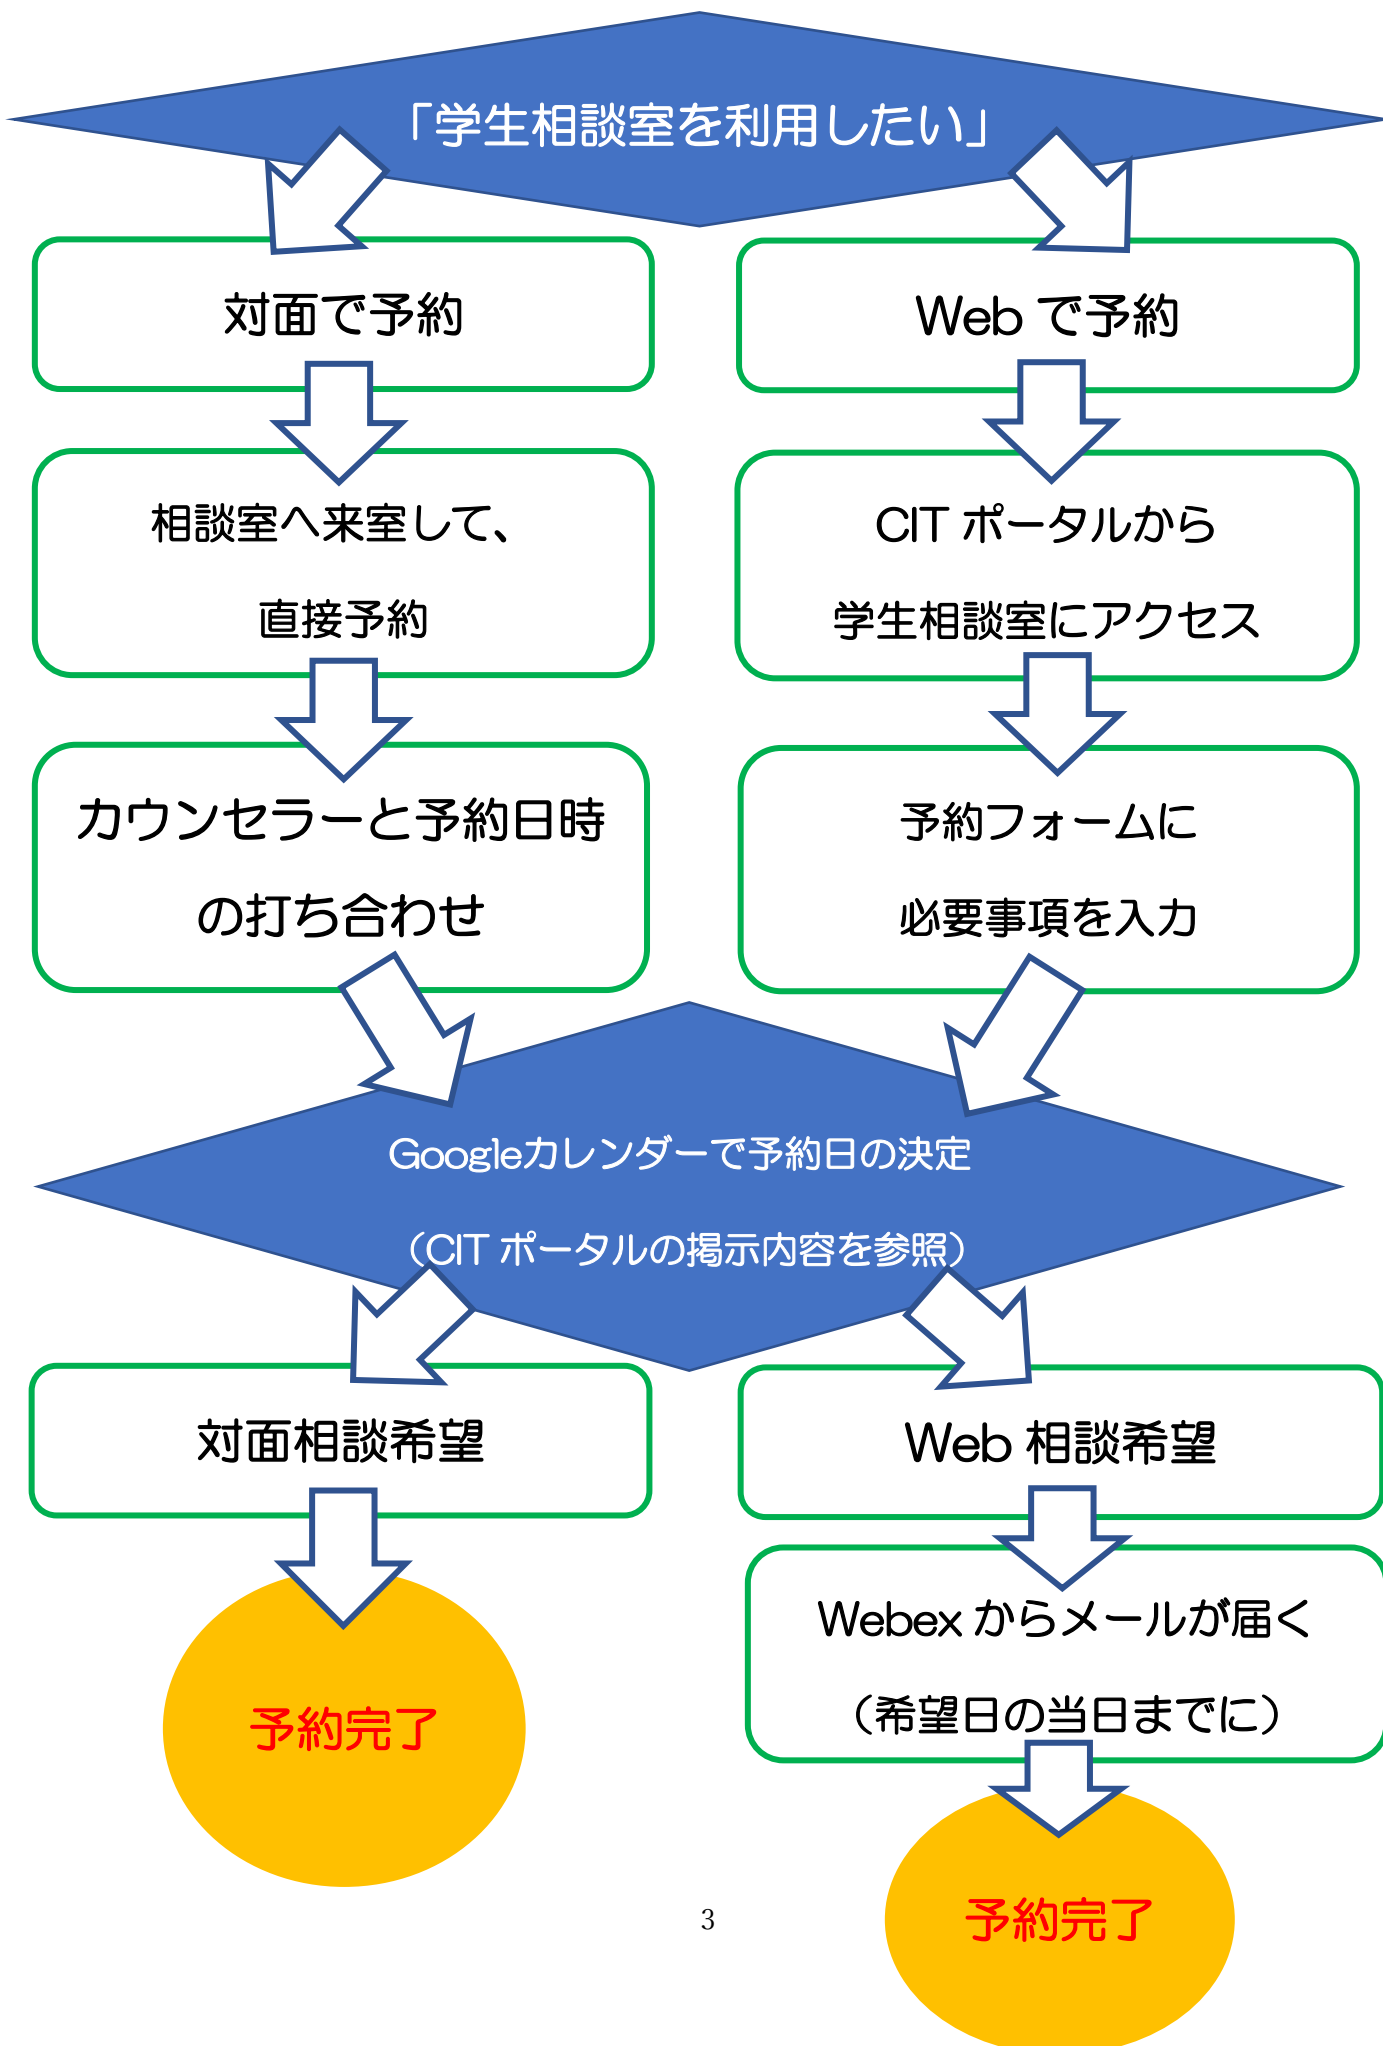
「学生相談室を利用したい」

対面で予約

相談室へ来室して、

直接予約

カウンセラーと予約日時

の打ち合わせ

Web で予約

CIT ポータルから

学生相談室にアクセス

予約フォームに

必要事項を入力

Googleカレンダーで予約日の決定

（CIT ポータルの掲示内容を参照）

対面相談希望

予約完了

Web 相談希望

Webex からメールが届く

（希望日の当日までに）

予約完了

3